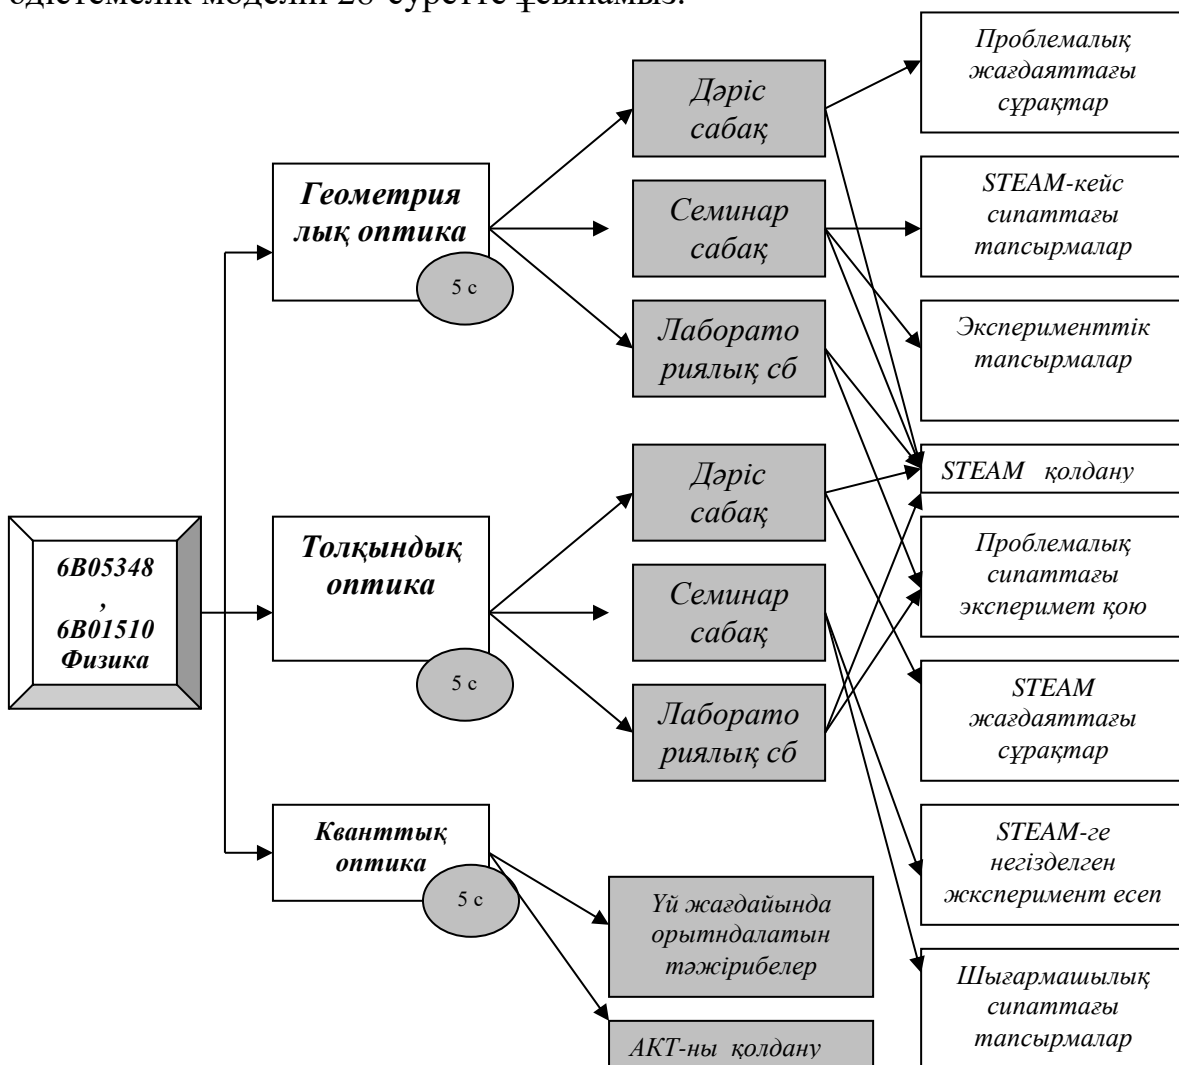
әдістемелік моделін 28-суретте ұсынамыз.

6B05348
,
6B01510
Физика

Геометриялық оптика
5 с

Толқындық оптика
5 с

Кванттық оптика
5 с

Дәріс сабақ

Семинар сабақ

Лабораториялық сб

Дәріс сабақ

Семинар сабақ

Лабораториялық сб

Үй жағдайында орытндалатын тәжірибелер

АКТ-ны қолдану

Проблемалық жағдаяттағы сұрақтар

STEAM-кейс сипаттағы тапсырмалар

Эксперименттік тапсырмалар

STEAM қолдану

Проблемалық сипаттағы эксперимет қою

STEAM жағдаяттағы сұрақтар

STEAM-ге негізделген жксперимент есеп

Шығармашылық сипаттағы тапсырмалар